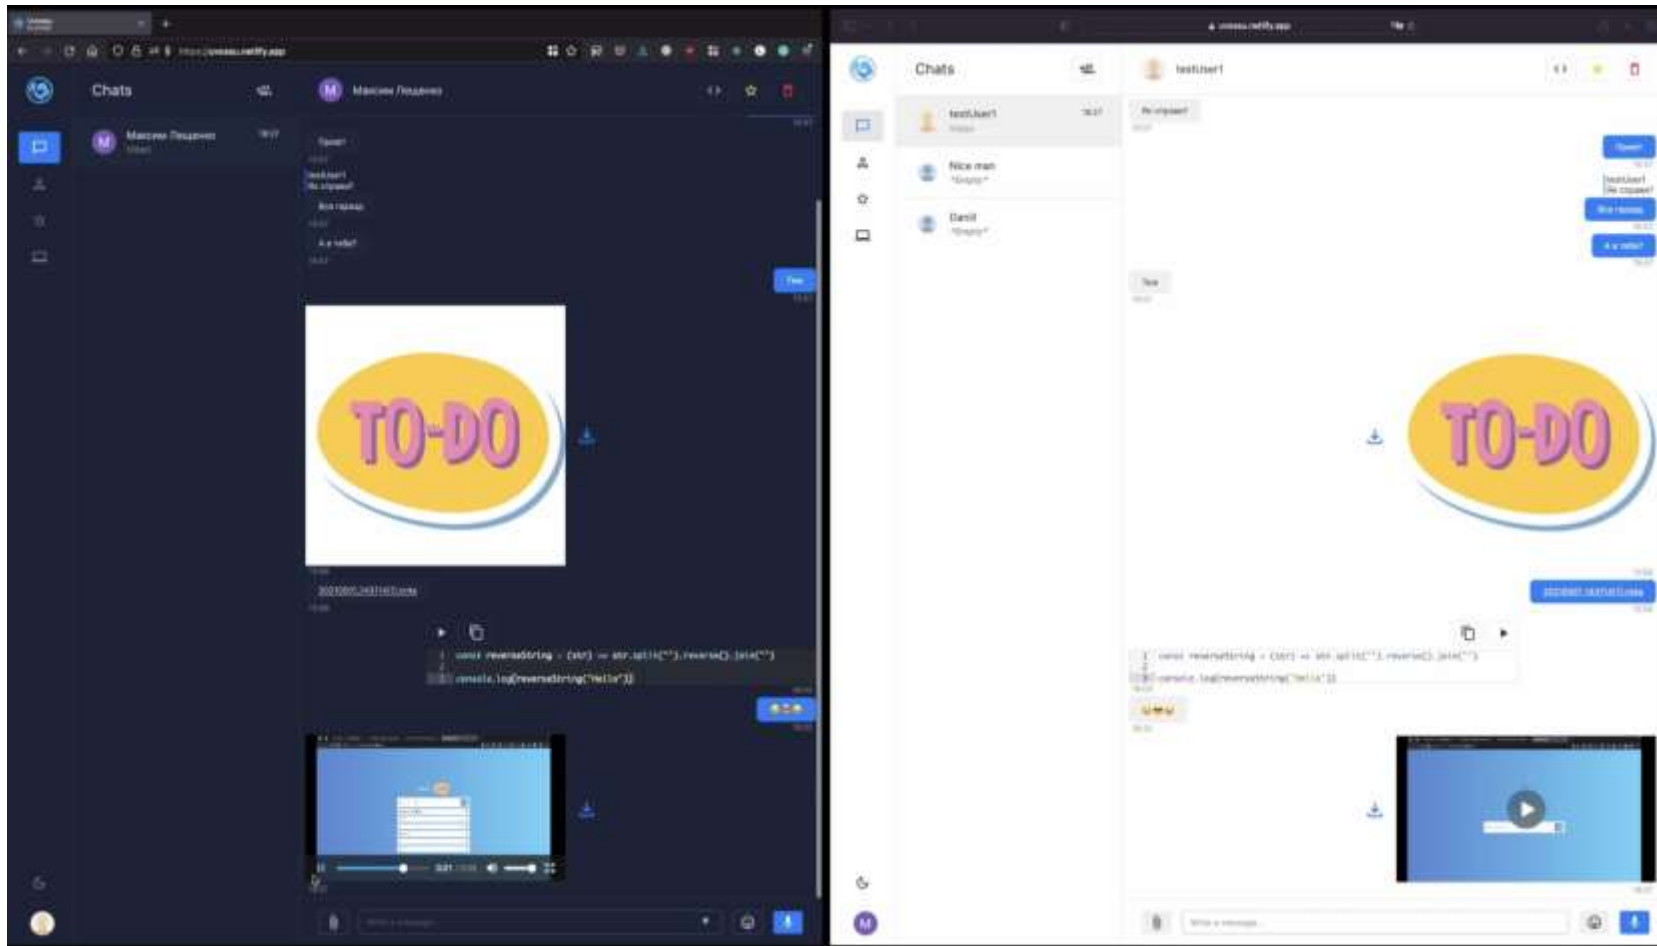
Chats

M Максим Лещенко

Привет

Все прекрасно

А у тебя?

TO-DO

const reverseString = (str) => str.split("").reverse().join("")

console.log(reverseString("Hello"))

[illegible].netlify.app

Chats

testUser1

testUser1

Nice man

*Empty*

Daniil

*Empty*

Привет

Все прекрасно

А у тебя?

TO-DO

const reverseString = (str) => str.split("").reverse().join("")

console.log(reverseString("Hello"))

Write a message...